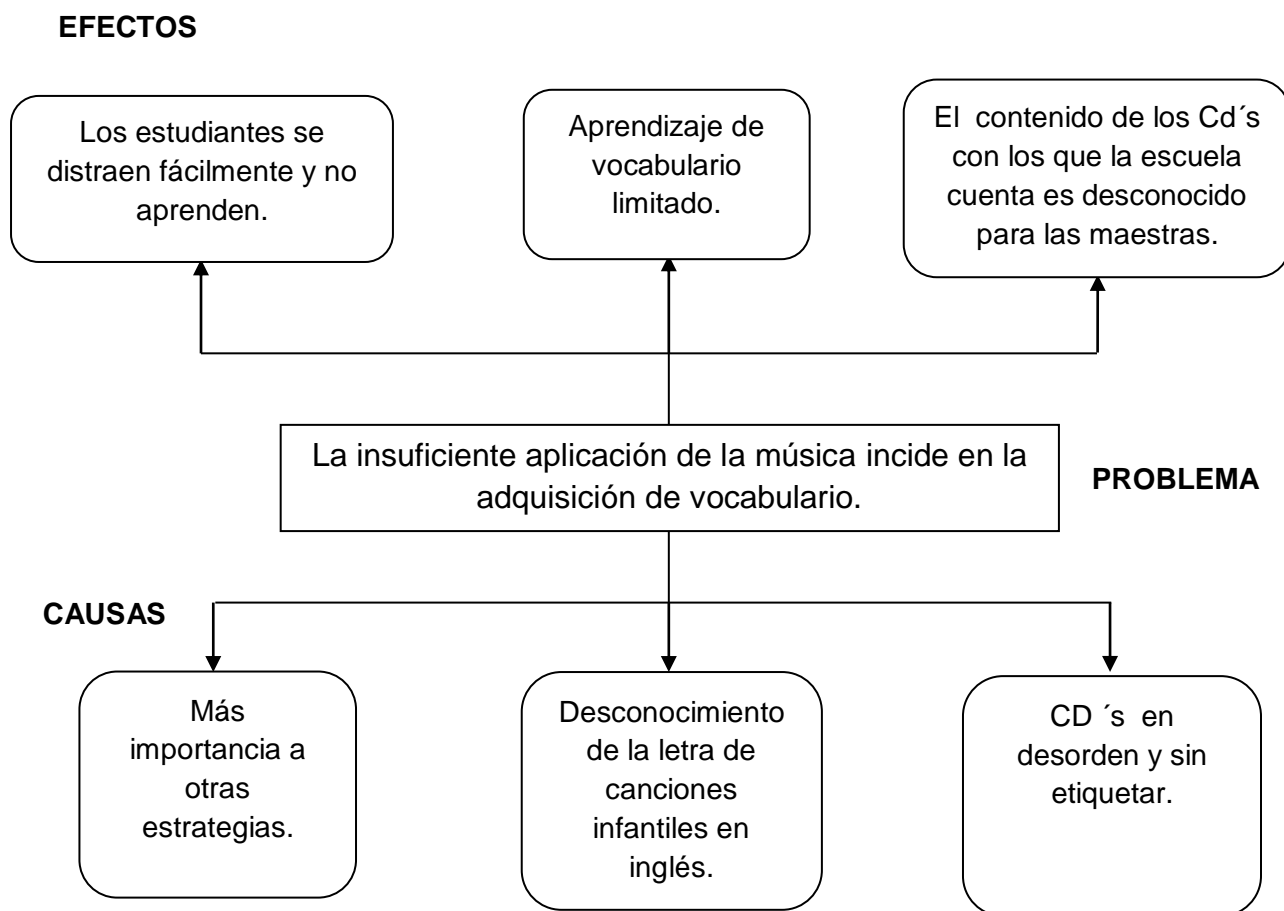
EFECTOS

Los estudiantes se distraen fácilmente y no aprenden.

Aprendizaje de vocabulario limitado.

El contenido de los Cd´s con los que la escuela cuenta es desconocido para las maestras.

La insuficiente aplicación de la música incide en la adquisición de vocabulario.

PROBLEMA

CAUSAS

Más importancia a otras estrategias.

Desconocimiento de la letra de canciones infantiles en inglés.

CD ´s en desorden y sin etiquetar.